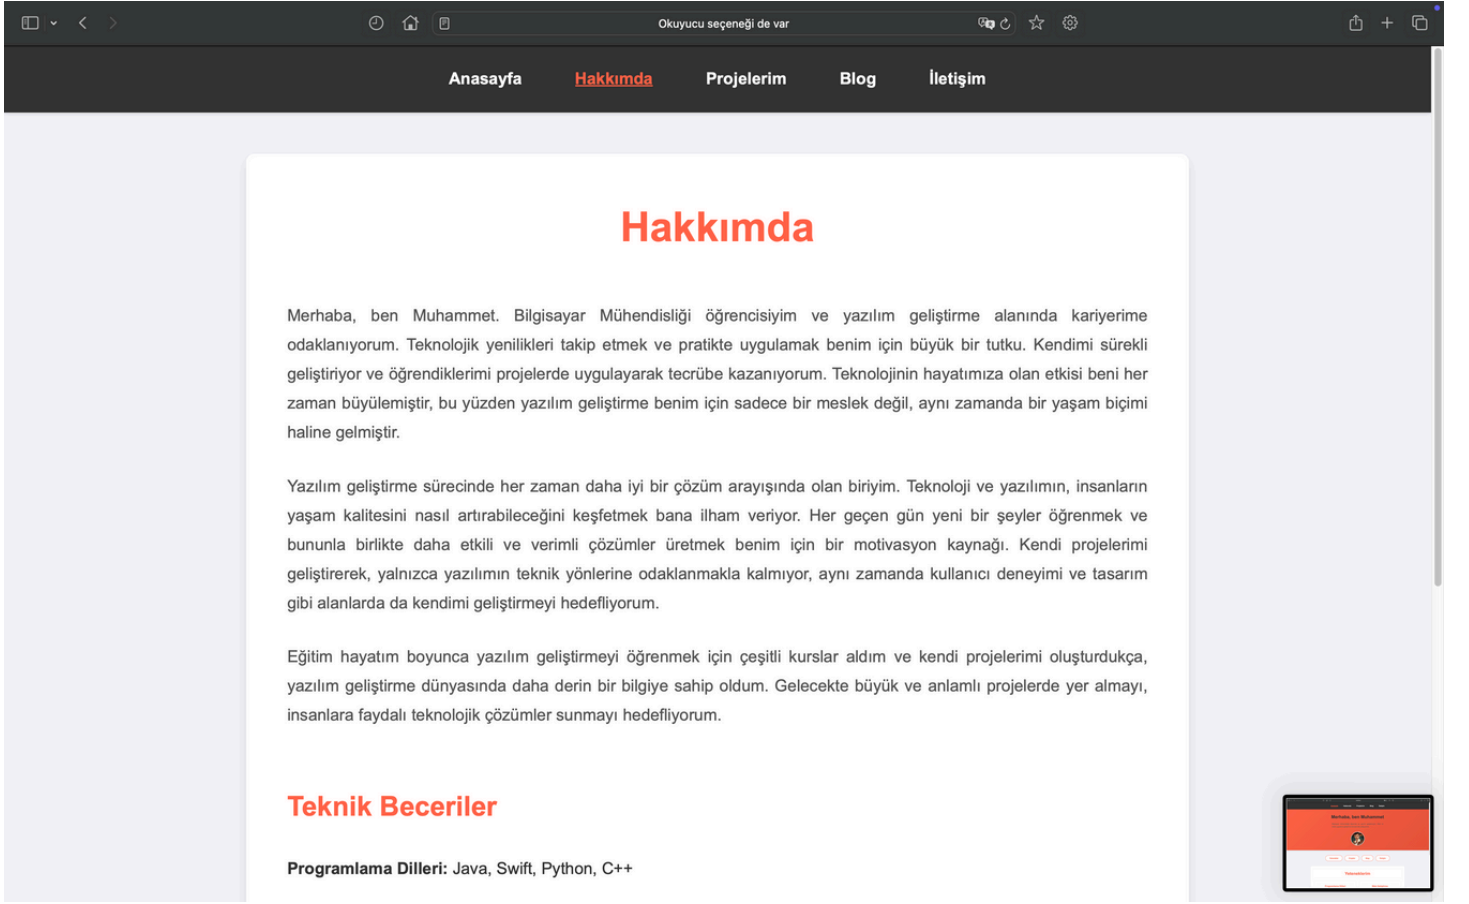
Okuyucu seçeneği de var

Anasayfa Hakkımda Projelerim Blog İletişim

Hakkımda

Merhaba, ben Muhammet. Bilgisayar Mühendisliği öğrencisiyim ve yazılım geliştirme alanında kariyerime odaklanıyorum. Teknolojik yenilikleri takip etmek ve pratikte uygulamak benim için büyük bir tutku. Kendimi sürekli geliştiriyor ve öğrendiklerimi projelerde uygulayarak tecrübe kazanıyorum. Teknolojinin hayatımıza olan etkisi beni her zaman büyülemiştir, bu yüzden yazılım geliştirme benim için sadece bir meslek değil, aynı zamanda bir yaşam biçimi haline gelmiştir.

Yazılım geliştirme sürecinde her zaman daha iyi bir çözüm arayışında olan biriyim. Teknoloji ve yazılımın, insanların yaşam kalitesini nasıl artırabileceğini keşfetmek bana ilham veriyor. Her geçen gün yeni bir şeyler öğrenmek ve bununla birlikte daha etkili ve verimli çözümler üretmek benim için bir motivasyon kaynağı. Kendi projelerimi geliştirerek, yalnızca yazılımın teknik yönlerine odaklanmakla kalmıyor, aynı zamanda kullanıcı deneyimi ve tasarım gibi alanlarda da kendimi geliştirmeyi hedefliyorum.

Eğitim hayatım boyunca yazılım geliştirmeyi öğrenmek için çeşitli kurslar aldım ve kendi projelerimi oluşturdukça, yazılım geliştirme dünyasında daha derin bir bilgiye sahip oldum. Gelecekte büyük ve anlamlı projelerde yer almayı, insanlara faydalı teknolojik çözümler sunmayı hedefliyorum.

Teknik Beceriler

**Programlama Dilleri:** Java, Swift, Python, C++

Merhaba, ben Muhammet